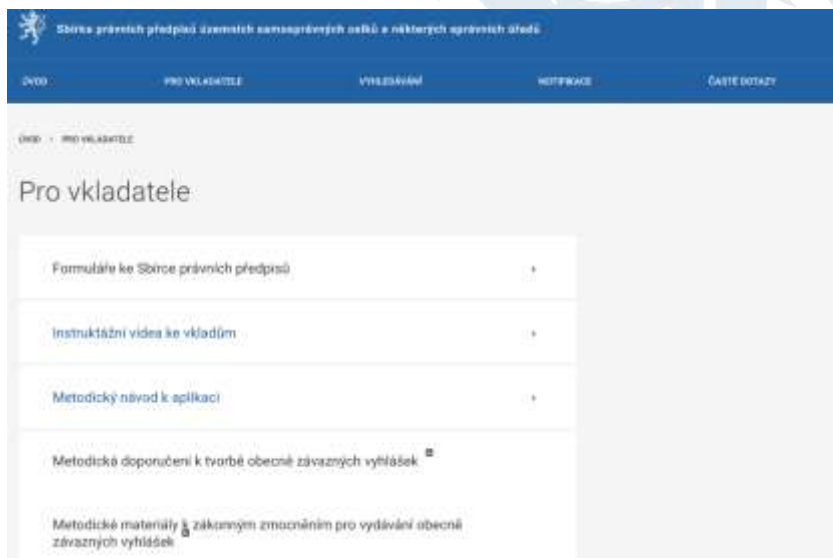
Sbírka právních předpisů územních samosprávných celků a některých správních úřadů

ÚVOD PRO VKLADATELE VYHLEDÁVÁNÍ NOTIFIKACE ČASTÉ DOTAZY

ÚVOD › PRO VKLADATELE

Pro vkladatele

Formuláře ke Sbírce právních předpisů ›

Instruktážní videa ke vkladům ›

Metodický návod k aplikaci ›

Metodická doporučení k tvorbě obecně závazných vyhlášek

Metodické materiály k zákonným zmocněním pro vydávání obecně závazných vyhlášek